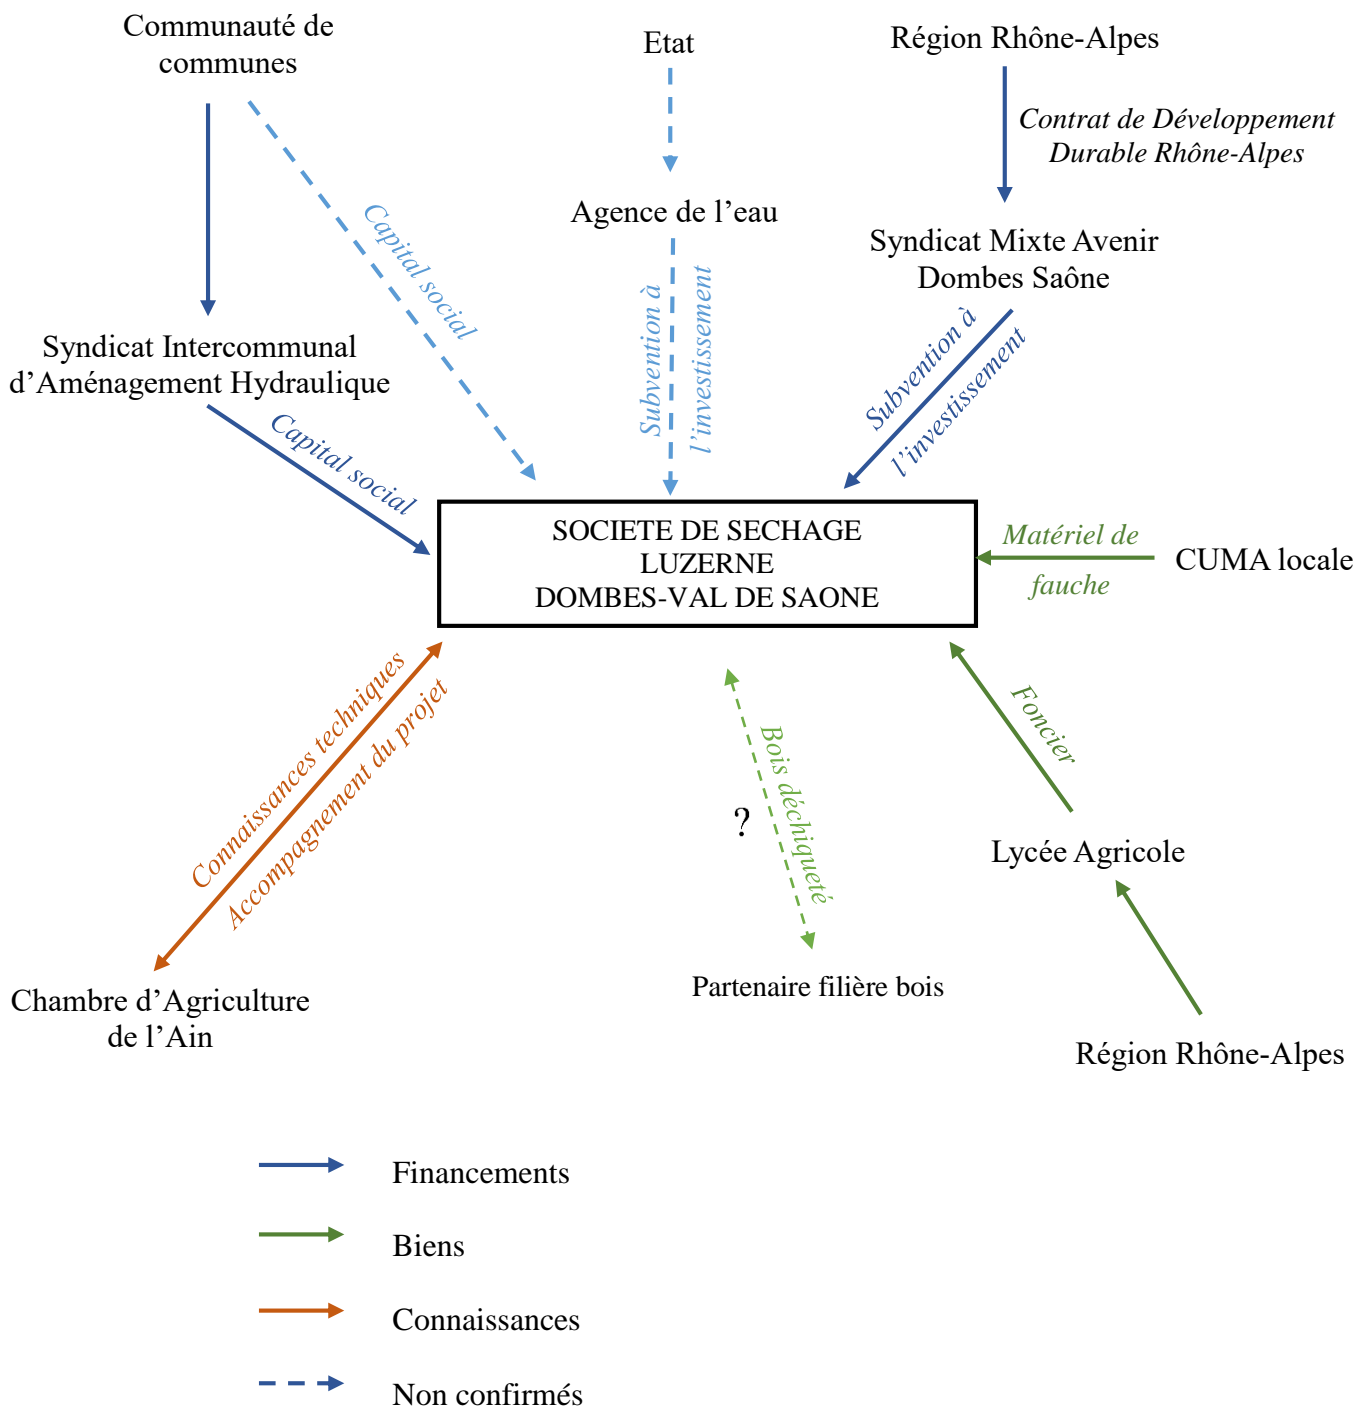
Communauté de communes

Etat

Région Rhône-Alpes

Contrat de Développement Durable Rhône-Alpes

Capital social

Agence de l'eau

Syndicat Mixte Avenir Dombes Saône

Subvention à l'investissement

Subvention à l'investissement

Syndicat Intercommunal d'Aménagement Hydraulique

Capital social

SOCIETE DE SECHAGE LUZERNE DOMBES-VAL DE SAONE

Matériel de fauche

CUMA locale

Connaissances techniques

Accompagnement du projet

Bois déchiqueté

?

Foncier

Lycée Agricole

Chambre d'Agriculture de l'Ain

Partenaire filière bois

Région Rhône-Alpes

Financements

Biens

Connaissances

Non confirmés